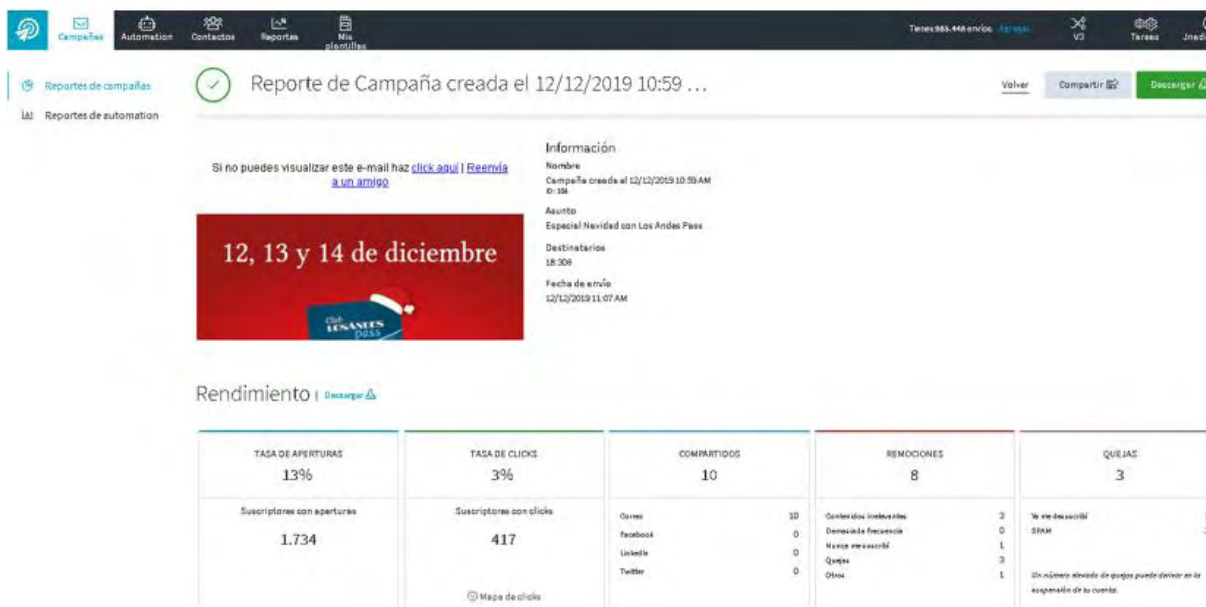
Campañas Automation Contactos Reportes Mis plantillas

Tienes 985.448 envíos. Agregar V3 Tienes Jnedi

Reportes de campañas
Reportes de automation

Reporte de Campaña creada el 12/12/2019 10:59 ...

Volver Compartir Descargar

Si no puedes visualizar este e-mail haz click aquí | Reenvía a un amigo

12, 13 y 14 de diciembre

Club LOS ANDES pass

Información
Nombre
Campaña creada el 12/12/2019 10:59 AM
ID: 186

Asunto
Especial Navidad con Los Andes Pass

Destinatarios
18.306

Fecha de envío
12/12/2019 11:07 AM

Rendimiento | Descargar

| TASA DE APERTURAS | TASA DE CLICKS | COMPARTIDOS | REMOCIONES | QUEJAS |
|---|---|---|---|---|
| 13% | 3% | 10 | 8 | 3 |
| Suscriptores con aperturas | Suscriptores con clicks | Correo 10 | Contenidos irrelevantes 3 | Ya me desuscribí |
| 1.734 | 417 | Facebook 0 | Demasiada frecuencia 0 | SPAM |
| | | LinkedIn 0 | Nunca me suscribí 1 | |
| | | Twitter 0 | Quejas 3 | |
| | Mapa de clicks | | Otros 1 | Un número elevado de quejas puede derivar en la suspensión de tu cuenta. |